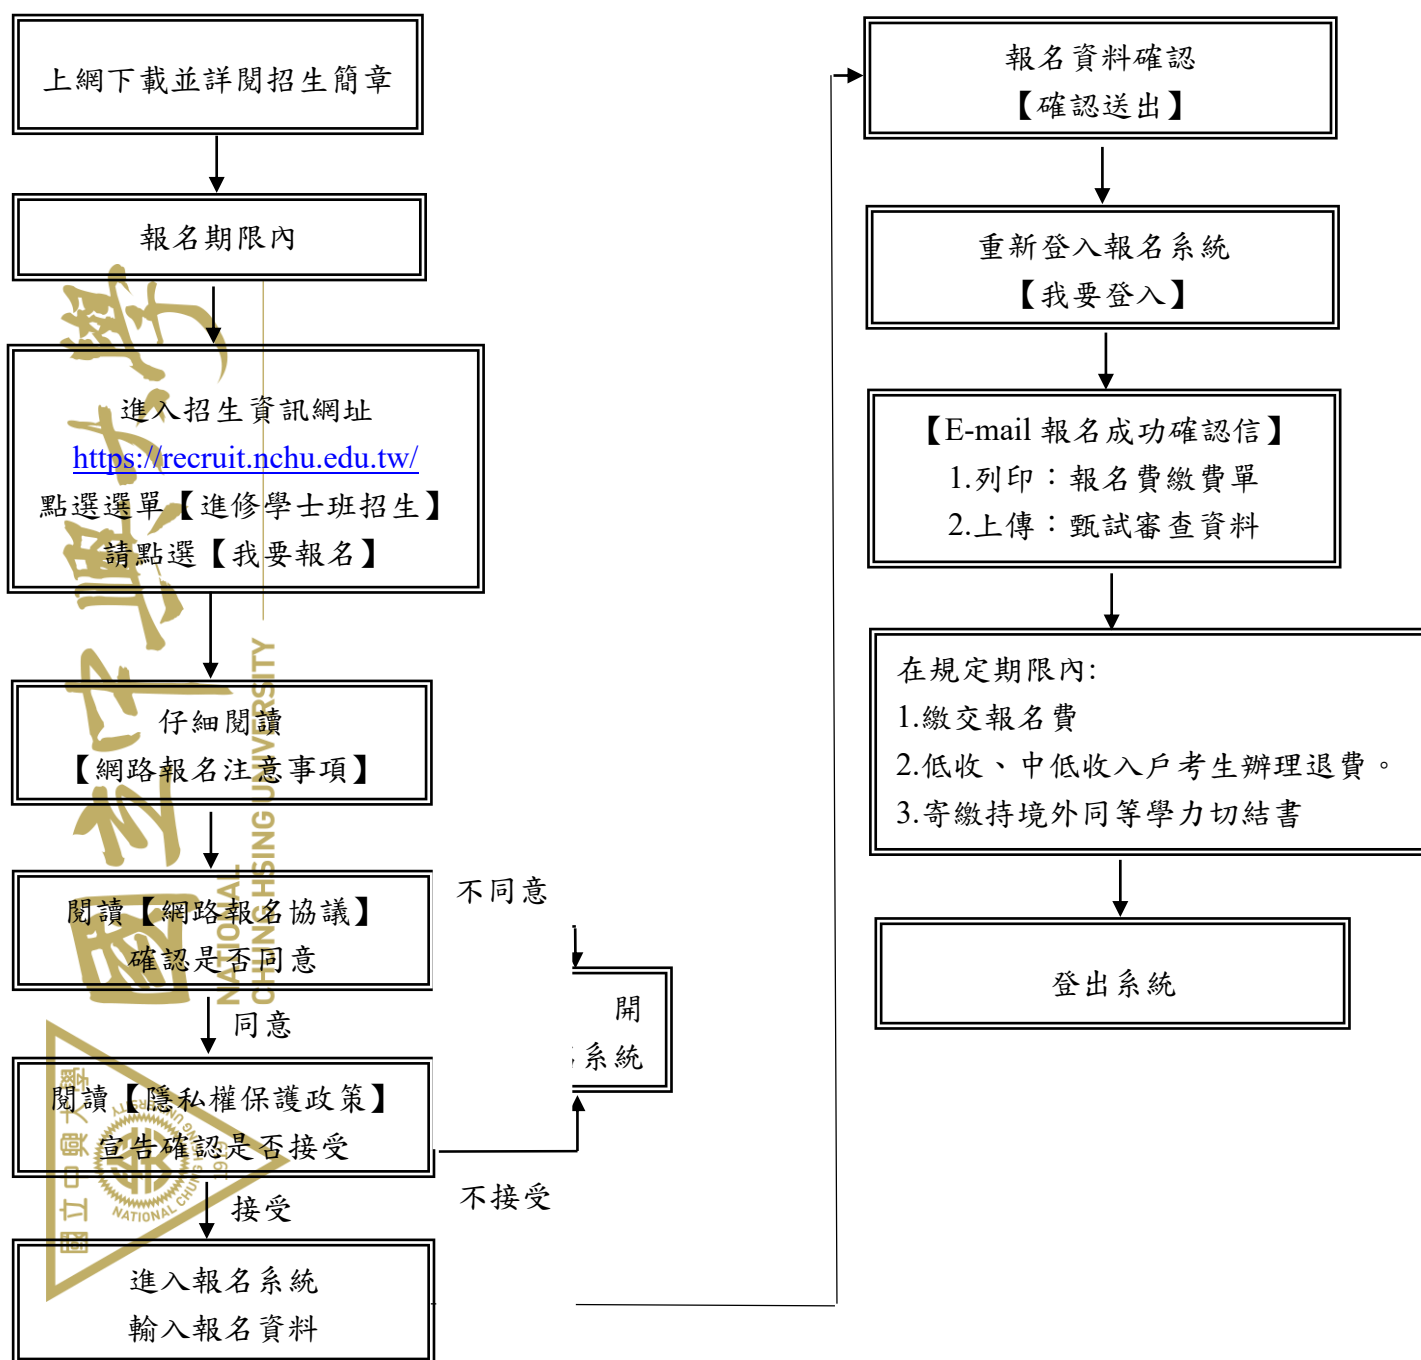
上網下載並詳閱招生簡章

報名期限內

進入招生資訊網址
https://recruit.nchu.edu.tw/
點選選單【進修學士班招生】
請點選【我要報名】

仔細閱讀
【網路報名注意事項】

閱讀【網路報名協議】
確認是否同意

不同意

同意

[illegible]開
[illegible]系統

閱讀【隱私權保護政策】
宣告確認是否接受

不接受

接受

進入報名系統
輸入報名資料

報名資料確認
【確認送出】

重新登入報名系統
【我要登入】

【E-mail 報名成功確認信】
1.列印：報名費繳費單
2.上傳：甄試審查資料

在規定期限內:
1.繳交報名費
2.低收、中低收入戶考生辦理退費。
3.寄繳持境外同等學力切結書

登出系統

NATIONAL CHUNG HSING UNIVERSITY